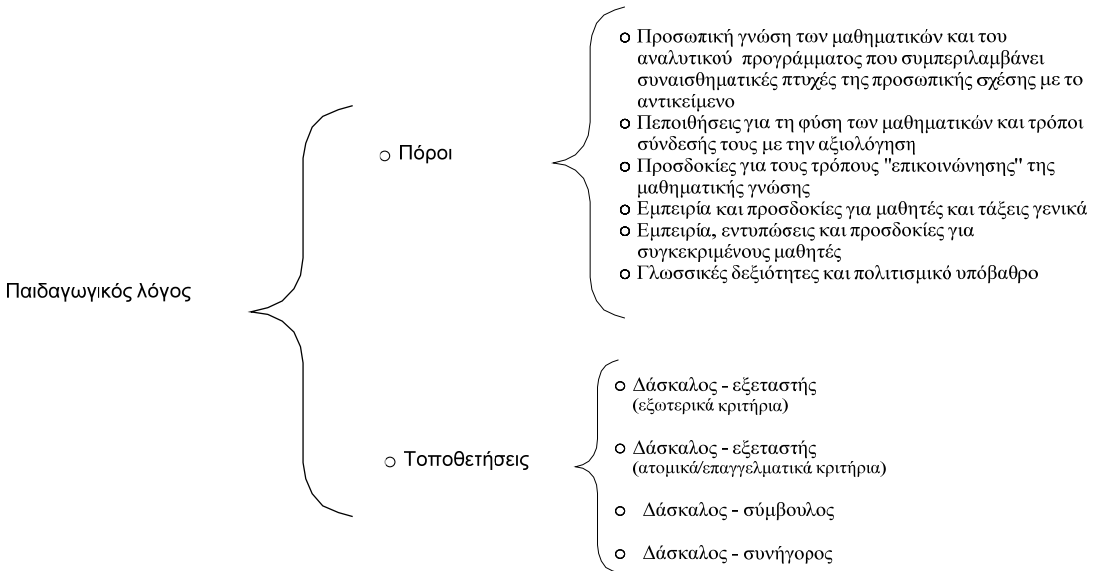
Παιδαγωγικός λόγος

○ Πόροι

○ Προσωπική γνώση των μαθηματικών και του αναλυτικού προγράμματος που συμπεριλαμβάνει συναισθηματικές πτυχές της προσωπικής σχέσης με το αντικείμενο
○ Πεποιθήσεις για τη φύση των μαθηματικών και τρόποι σύνδεσής τους με την αξιολόγηση
○ Προσδοκίες για τους τρόπους "επικοινώνησης" της μαθηματικής γνώσης
○ Εμπειρία και προσδοκίες για μαθητές και τάξεις γενικά
○ Εμπειρία, εντυπώσεις και προσδοκίες για συγκεκριμένους μαθητές
○ Γλωσσικές δεξιότητες και πολιτισμικό υπόβαθρο

○ Τοποθετήσεις

○ Δάσκαλος - εξεταστής (εξωτερικά κριτήρια)
○ Δάσκαλος - εξεταστής (ατομικά/επαγγελματικά κριτήρια)
○ Δάσκαλος - σύμβουλος
○ Δάσκαλος - συνήγορος